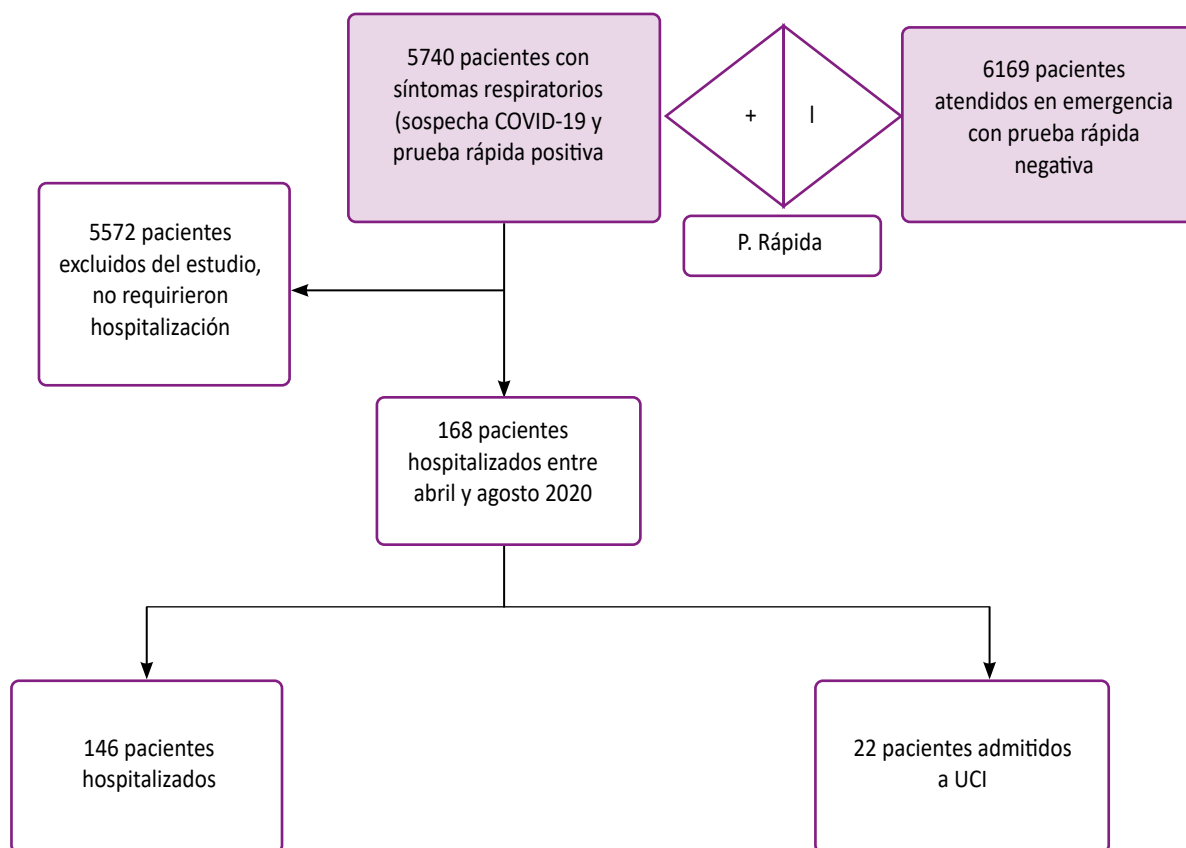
5740 pacientes con síntomas respiratorios (sospecha COVID-19 y prueba rápida positiva

+

l

6169 pacientes atendidos en emergencia con prueba rápida negativa

P. Rápida

5572 pacientes excluidos del estudio, no requirieron hospitalización

168 pacientes hospitalizados entre abril y agosto 2020

146 pacientes hospitalizados

22 pacientes admitidos a UCI